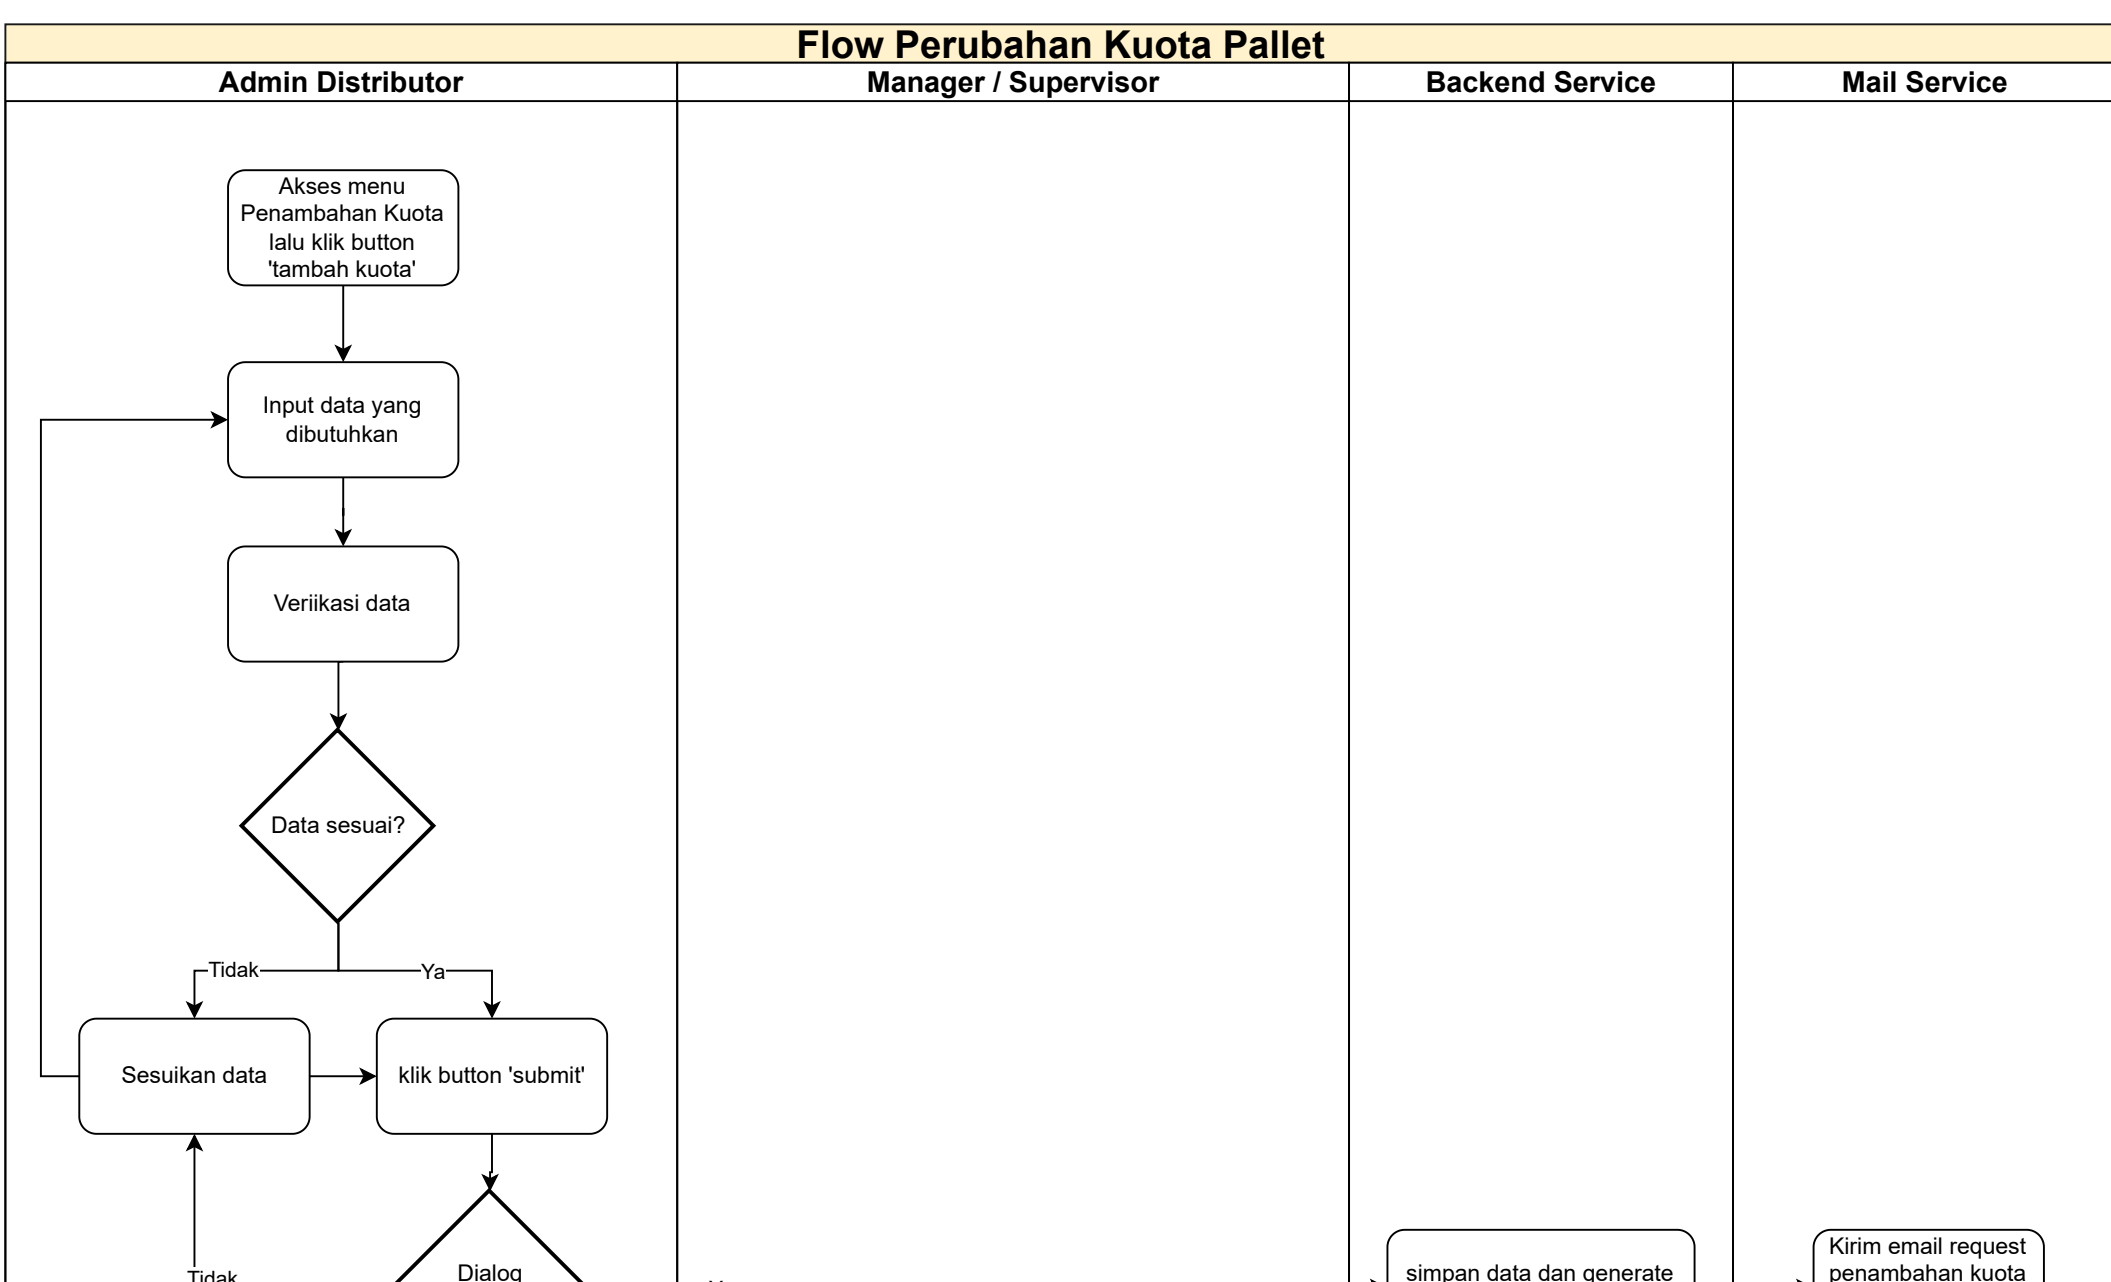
Flow Perubahan Kuota Pallet

Admin Distributor

Manager / Supervisor

Backend Service

Mail Service

Akses menu Penambahan Kuota lalu klik button 'tambah kuota'

Input data yang dibutuhkan

Veriikasi data

Data sesuai?

Tidak

Ya

Sesuikan data

klik button 'submit'

Tidak

Dialog

simpan data dan generate

Kirim email request penambahan kuota